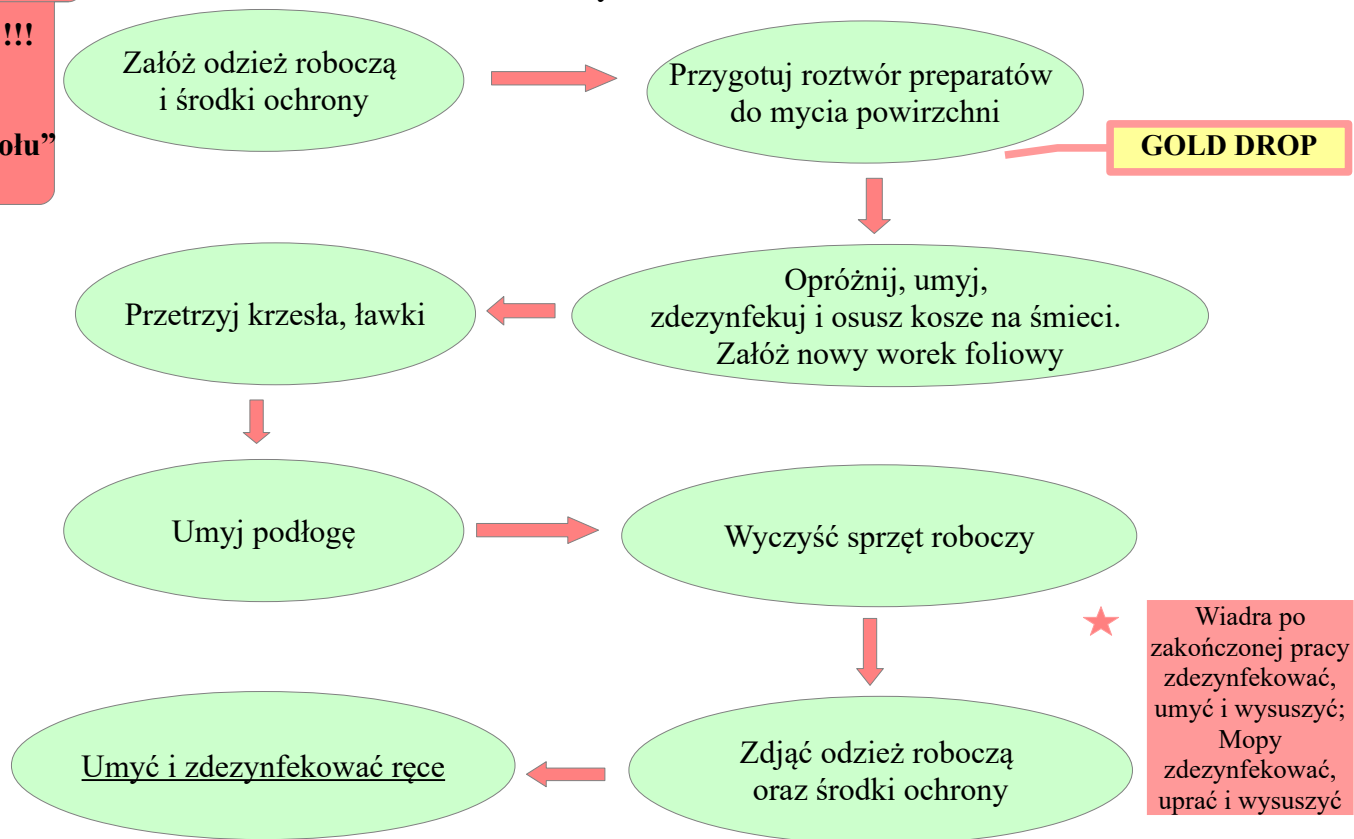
!!!

ołu”

Załóż odzież roboczą i środki ochrony

Przygotuj roztwór preparatów do mycia powirzchni

GOLD DROP

Opróżnij, umyj, zdezynfekuj i osusz kosze na śmieci. Załóż nowy worek foliowy

Przetrzyj krzesła, ławki

Umyj podłogę

Wyczyść sprzęt roboczy

Wiadra po zakończonej pracy zdezynfekować, umyć i wysuszyć; Mopy zdezynfekować, uprać i wysuszyć

Zdjąć odzież roboczą oraz środki ochrony

Umyć i zdezynfekować ręce